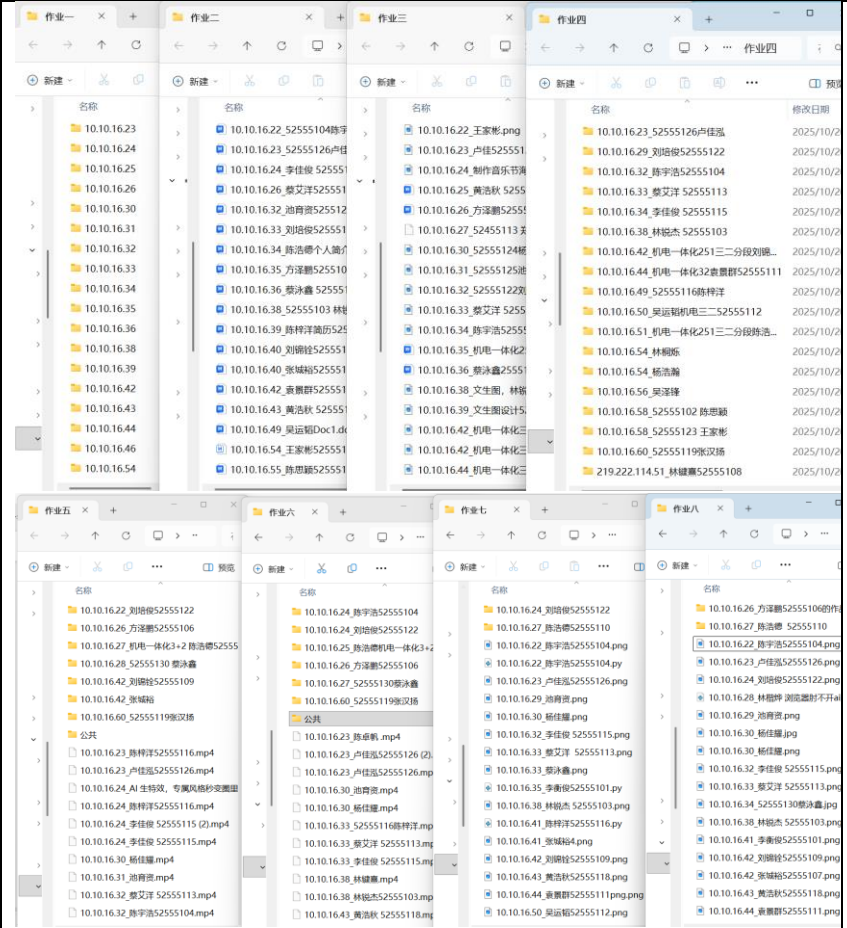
作业一
新建
名称
10.10.16.23
10.10.16.24
10.10.16.25
10.10.16.26
10.10.16.30
10.10.16.31
10.10.16.32
10.10.16.33
10.10.16.34
10.10.16.35
10.10.16.36
10.10.16.38
10.10.16.39
10.10.16.42
10.10.16.43
10.10.16.44
10.10.16.46
10.10.16.54

作业二
新建
名称
10.10.16.22_52555104陈宇
10.10.16.23_52555126卢佳
10.10.16.24_李佳俊 525551
10.10.16.26_蔡艾洋 525551
10.10.16.32_池育资5255512
10.10.16.33_刘培俊525551
10.10.16.34_陈浩德个人简介
10.10.16.35_方泽鹏525551
10.10.16.36_蔡泳鑫 525551
10.10.16.38_52555103 林锐
10.10.16.39_陈梓洋简历525
10.10.16.40_刘锦锐525551
10.10.16.40_张城裕525551
10.10.16.42_袁鹏群525551
10.10.16.43_黄浩秋 525551
10.10.16.49_吴运韬Doc1.do
10.10.16.54_王家彬525551
10.10.16.55_陈思颖525551

作业三
新建
10.10.16.22_王家彬.png
10.10.16.23_卢佳525551
10.10.16.24_制作音乐节海
10.10.16.25_黄浩秋 5255
10.10.16.26_方泽鹏5255
10.10.16.27_52455113 蔡
10.10.16.28_林锐杰 5255
10.10.16.30_52555124杨
10.10.16.31_52555125池
10.10.16.32_52555122刘
10.10.16.33_蔡艾洋 5255
10.10.16.34_陈宇浩5255
10.10.16.35_机电一体化2
10.10.16.36_蔡泳鑫2555
10.10.16.38_文生图，林锐
10.10.16.39_文生图设计52
10.10.16.42_机电一体化三
10.10.16.42_机电一体化三
10.10.16.44_机电一体化三

作业四
作业四
新建
预览
名称
修改日期
10.10.16.23_52555126卢佳泓 2025/10/2
10.10.16.29_刘培俊52555122 2025/10/2
10.10.16.32_陈宇浩52555104 2025/10/2
10.10.16.33_蔡艾洋 52555113 2025/10/2
10.10.16.34_李佳俊 52555115 2025/10/2
10.10.16.38_林锐杰 52555103 2025/10/2
10.10.16.42_机电一体化251三二分段刘锦... 2025/10/2
10.10.16.44_机电一体化32袁鹏群52555111 2025/10/2
10.10.16.49_52555116陈梓洋 2025/10/2
10.10.16.50_吴运韬机电三二52555112 2025/10/2
10.10.16.51_机电一体化251三二分段陈浩... 2025/10/2
10.10.16.54_林桐炼 2025/10/2
10.10.16.54_杨浩瀚 2025/10/2
10.10.16.56_吴泽锋 2025/10/2
10.10.16.58_52555102 陈思颖 2025/10/2
10.10.16.58_52555123 王家彬 2025/10/2
10.10.16.60_52555119张汉扬 2025/10/2
219.222.114.51_林键赢52555108 2025/10/2

作业五
新建
预览
名称
10.10.16.22_刘培俊52555122
10.10.16.26_方泽鹏52555106
10.10.16.27_机电一体化3+2 陈浩德52555
10.10.16.28_52555130 蔡泳鑫
10.10.16.42_刘锦锐52555109
10.10.16.42_张城裕
10.10.16.60_52555119张汉扬
公共
10.10.16.23_陈梓洋52555116.mp4
10.10.16.23_卢佳泓52555126.mp4
10.10.16.24_AI 生特效，专属风格秒变圈图
10.10.16.24_陈梓洋52555116.mp4
10.10.16.24_李佳俊 52555115 (2).mp4
10.10.16.24_李佳俊 52555115.mp4
10.10.16.30_杨佳耀.mp4
10.10.16.31_池育资.mp4
10.10.16.32_蔡艾洋 52555113.mp4
10.10.16.32_陈宇浩52555104.mp4

作业六
新建
名称
10.10.16.24_陈宇浩52555104
10.10.16.24_刘培俊52555122
10.10.16.25_陈浩德机电一体化3+2
10.10.16.26_方泽鹏52555106
10.10.16.27_52555130蔡泳鑫
10.10.16.60_52555119张汉扬
公共
10.10.16.23_陈卓帆 .mp4
10.10.16.23_卢佳泓52555126 (2).
10.10.16.23_卢佳泓52555126.mp
10.10.16.30_池育资.mp4
10.10.16.30_杨佳耀.mp4
10.10.16.33_52555116陈梓洋.mp
10.10.16.33_蔡艾洋 52555113.mp
10.10.16.33_李佳俊 52555115.mp
10.10.16.38_林键赢.mp4
10.10.16.38_林锐杰52555103.mp
10.10.16.43_黄浩秋 52555118.mp

作业七
新建
10.10.16.24_刘培俊52555122
10.10.16.27_陈浩德52555110
10.10.16.22_陈宇浩52555104.png
10.10.16.22_陈宇浩52555104.py
10.10.16.23_卢佳泓52555126.png
10.10.16.29_池育资.png
10.10.16.30_杨佳耀.png
10.10.16.32_李佳俊 52555115.png
10.10.16.33_蔡艾洋 52555113.png
10.10.16.33_蔡泳鑫.png
10.10.16.35_李衡俊52555101.py
10.10.16.38_林锐杰 52555103.png
10.10.16.41_陈梓洋52555116.py
10.10.16.41_张城裕4.png
10.10.16.42_刘锦锐52555109.png
10.10.16.43_黄浩秋52555118.png
10.10.16.44_袁鹏群52555111png.png
10.10.16.50_吴运韬52555112.png

作业八
新建
名称
10.10.16.26_方泽鹏52555106的作
10.10.16.27_陈浩德 52555110
10.10.16.22_陈宇浩52555104.png
10.10.16.23_卢佳泓52555126.png
10.10.16.24_刘培俊52555122.png
10.10.16.28_林楷烨 浏览器时不开ai
10.10.16.29_池育资.png
10.10.16.30_杨佳耀.jpg
10.10.16.30_杨佳耀.png
10.10.16.32_李佳俊 52555115.png
10.10.16.33_蔡艾洋 52555113.png
10.10.16.34_52555130蔡泳鑫.jpg
10.10.16.38_林锐杰 52555103.png
10.10.16.41_李衡俊52555101.png
10.10.16.42_刘锦锐52555109.png
10.10.16.42_张城裕52555107.png
10.10.16.43_黄浩秋52555118.png
10.10.16.44_袁鹏群52555111.png